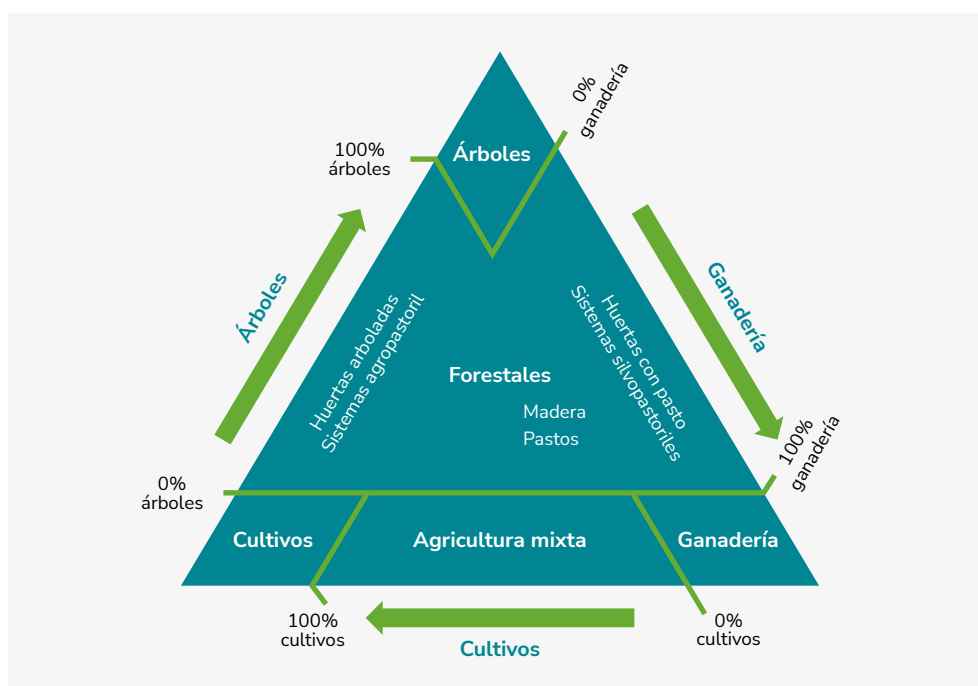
0%
ganadería

100%
árboles

Árboles

Árboles

Ganadería

Huertas arboladas
Sistemas agropastoril

Huertas con pasto
Sistemas silvopastoriles

Forestales

Madera
Pastos

100%
ganadería

0%
árboles

Cultivos

Agricultura mixta

Ganadería

100%
cultivos

Cultivos

0%
cultivos